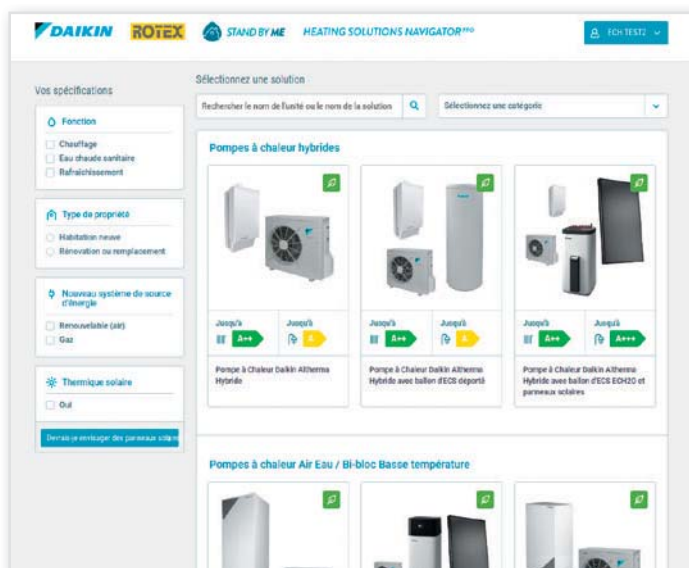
DAIKIN ROTEX STAND BY ME HEATING SOLUTIONS NAVIGATOR PRO

ECH TEST2

Vos spécifications

Fonction
Chauffage
Eau chaude sanitaire
Rafraîchissement

Type de propriété
Habitation neuve
Rénovation ou remplacement

Nouveau système de source d'énergie
Renouvelable (air)
Gaz

Thermique solaire
Oui

Devrais-je envisager des panneaux solaires

Sélectionnez une solution

Rechercher le nom de l'unité ou le nom de la solution

Sélectionnez une catégorie

Pompes à chaleur hybrides

Jusqu'à A++
Jusqu'à A

Pompe à Chaleur Daikin Altherma Hybride

Jusqu'à A++
Jusqu'à A

Pompe à Chaleur Daikin Altherma Hybride avec ballon d'ECS déporté

Jusqu'à A++
Jusqu'à A+++

Pompe à Chaleur Daikin Altherma Hybride avec ballon d'ECS ECH2O et panneaux solaires

Pompes à chaleur Air Eau / Bi-bloc Basse température